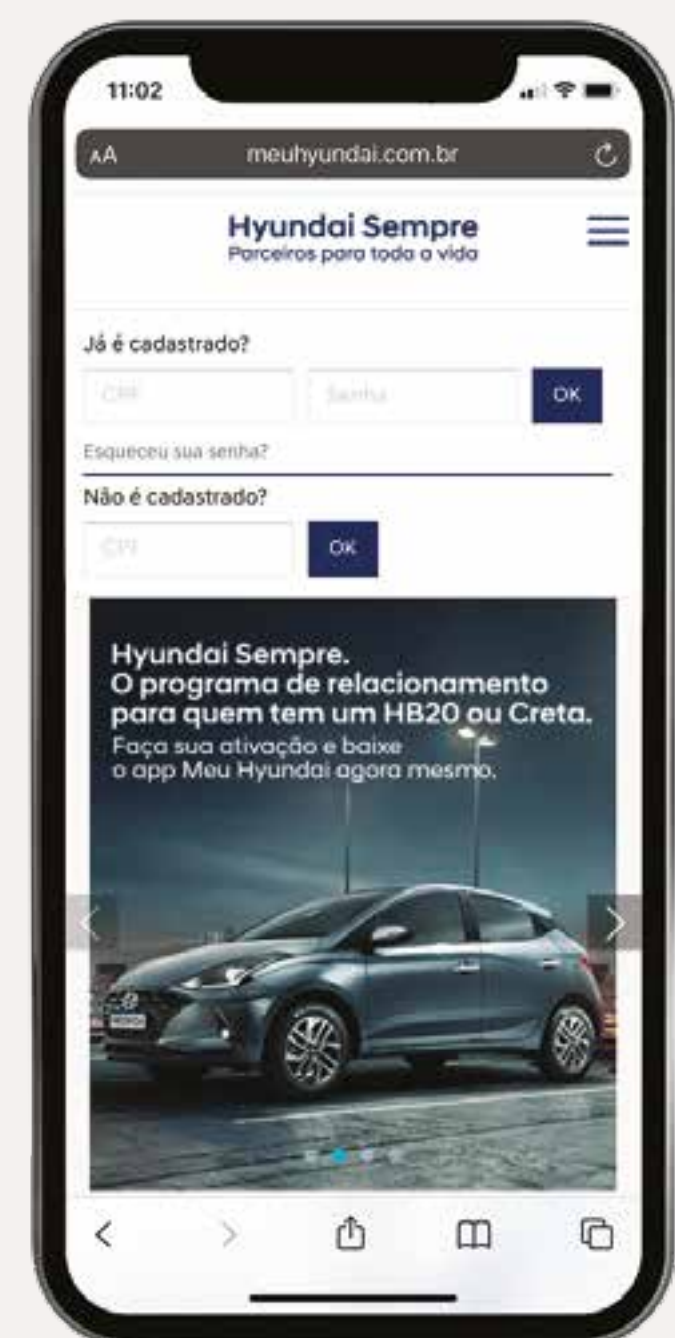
11:02

AA meuhyundai.com.br

Hyundai Sempre
Parceiros para toda a vida

Já é cadastrado?

CPF

Senha

OK

Esqueceu sua senha?

Não é cadastrado?

CPF

OK

Hyundai Sempre.
O programa de relacionamento para quem tem um HB20 ou Creta.
Faça sua ativação e baixe o app Meu Hyundai agora mesmo.